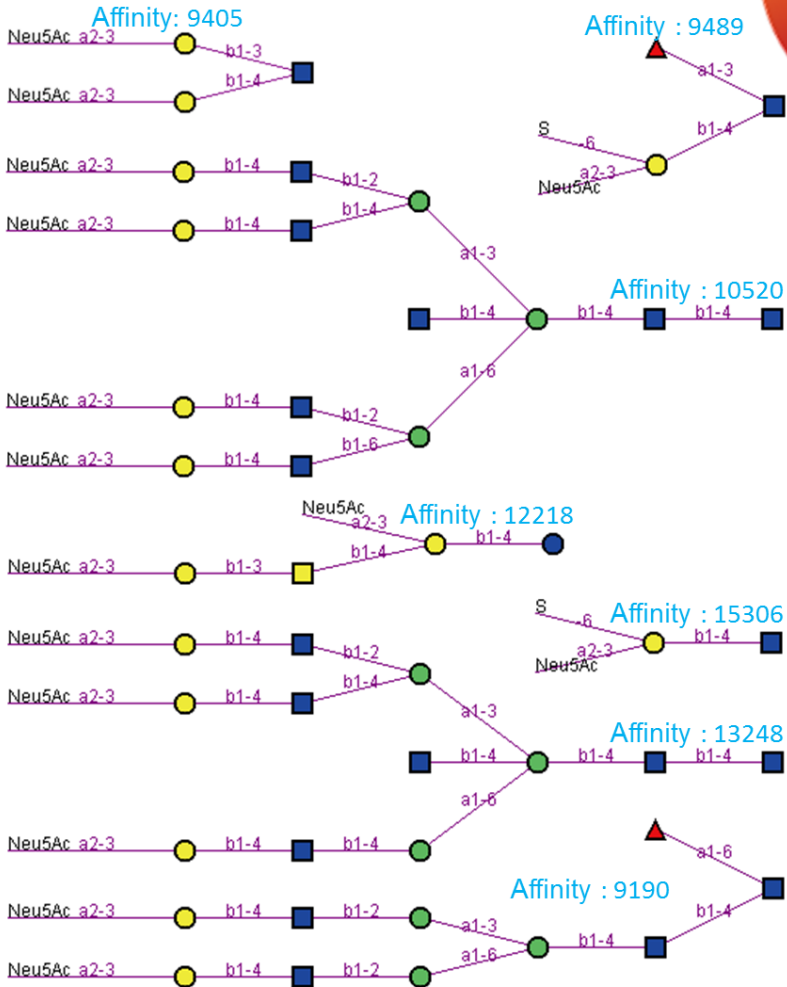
Affinity: 9405

Neu5Ac a2-3 b1-3

Neu5Ac a2-3 b1-4

Affinity : 9489

a1-3

S -6 b1-4

a2-3 Neu5Ac

Neu5Ac a2-3 b1-4 b1-2

Neu5Ac a2-3 b1-4 b1-4

a1-3

Affinity : 10520

b1-4 b1-4 b1-4

a1-6

Neu5Ac a2-3 b1-4 b1-2

Neu5Ac a2-3 b1-4 b1-6

Neu5Ac a2-3

Affinity : 12218

b1-4 b1-4

Neu5Ac a2-3 b1-3

S -6

Affinity : 15306

a2-3 b1-4

Neu5Ac

Neu5Ac a2-3 b1-4 b1-2

Neu5Ac a2-3 b1-4 b1-4

a1-3

Affinity : 13248

b1-4 b1-4 b1-4

a1-6

Neu5Ac a2-3 b1-4 b1-4

a1-6

Affinity : 9190

b1-4

Neu5Ac a2-3 b1-4 b1-2 a1-3

b1-4

Neu5Ac a2-3 b1-4 b1-2 a1-6